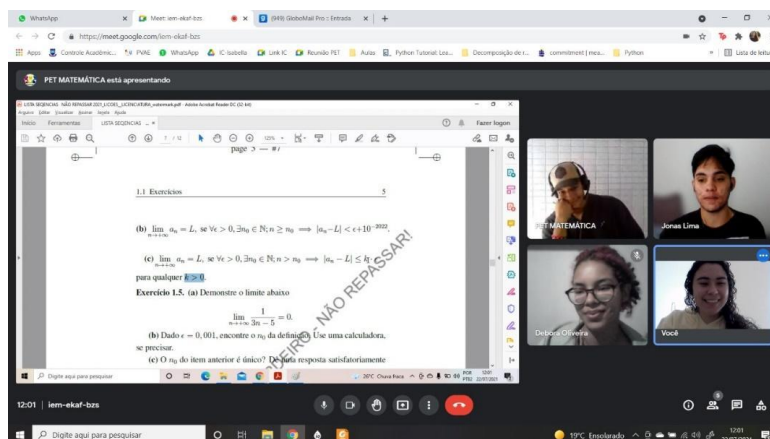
WhatsApp | Meet: iem-ekaf-bzs | (949) GloboMail Pro :: Entrada | +

https://meet.google.com/iem-ekaf-bzs

Apps | Controle Acadêmic... | PVAE | WhatsApp | IC-Isabella | Link IC | Reunião PET | Aulas | Python Tutorial: Lea... | Decomposição de r... | commitment | mea... | Python | Lista de leitura

PET MATEMÁTICA está apresentando

LISTA SEQUENCIAS NÃO REPASSAR 2021_LICOES_LICENCIATURA_notemark.pdf - Adobe Acrobat Reader DC (32-bit)

Arquivo Editar Visualizar Assinar Janela Ajuda

Início Ferramentas LISTA SEQUENCIAS ... ×

Fazer logon

1 / 12 125%

page 5 — #7

1.1 Exercícios 5

(b) $\lim_{n\to+\infty} a_n = L$, se $\forall\epsilon > 0, \exists n_0 \in \mathbb{N}; n \geq n_0 \implies |a_n - L| < \epsilon \cdot 10^{-2022}$.

(c) $\lim_{n\to+\infty} a_n = L$, se $\forall\epsilon > 0, \exists n_0 \in \mathbb{N}; n > n_0 \implies |a_n - L| \leq k\epsilon$ para qualquer $k > 0$.

Exercício 1.5. (a) Demonstre o limite abaixo

$$\lim_{n\to+\infty} \frac{1}{3n-5} = 0.$$

(b) Dado $\epsilon = 0,001$, encontre o $n_0$ da definição. Use uma calculadora, se precisar.

(c) O $n_0$ do item anterior é único? Dê uma resposta satisfatoriamente

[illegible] - NÃO REPASSAR!

Digite aqui para pesquisar

20°C Chuva fraca POR PTB2 12:01 22/07/2021

PET MATEMÁTICA

Jonas Lima

Debora Oliveira

Você

12:01 | iem-ekaf-bzs

5

Digite aqui para pesquisar

19°C Ensolarado 12:01 22/07/2021